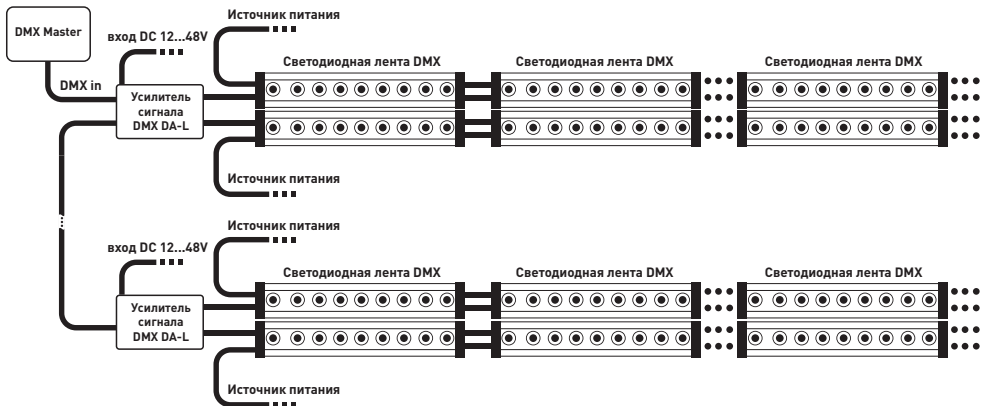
DMX Master

вход DC 12...48V

Источник питания

DMX in

Светодиодная лента DMX

Светодиодная лента DMX

Светодиодная лента DMX

Усилитель сигнала DMX DA-L

Источник питания

Источник питания

вход DC 12...48V

Светодиодная лента DMX

Светодиодная лента DMX

Светодиодная лента DMX

Усилитель сигнала DMX DA-L

Источник питания